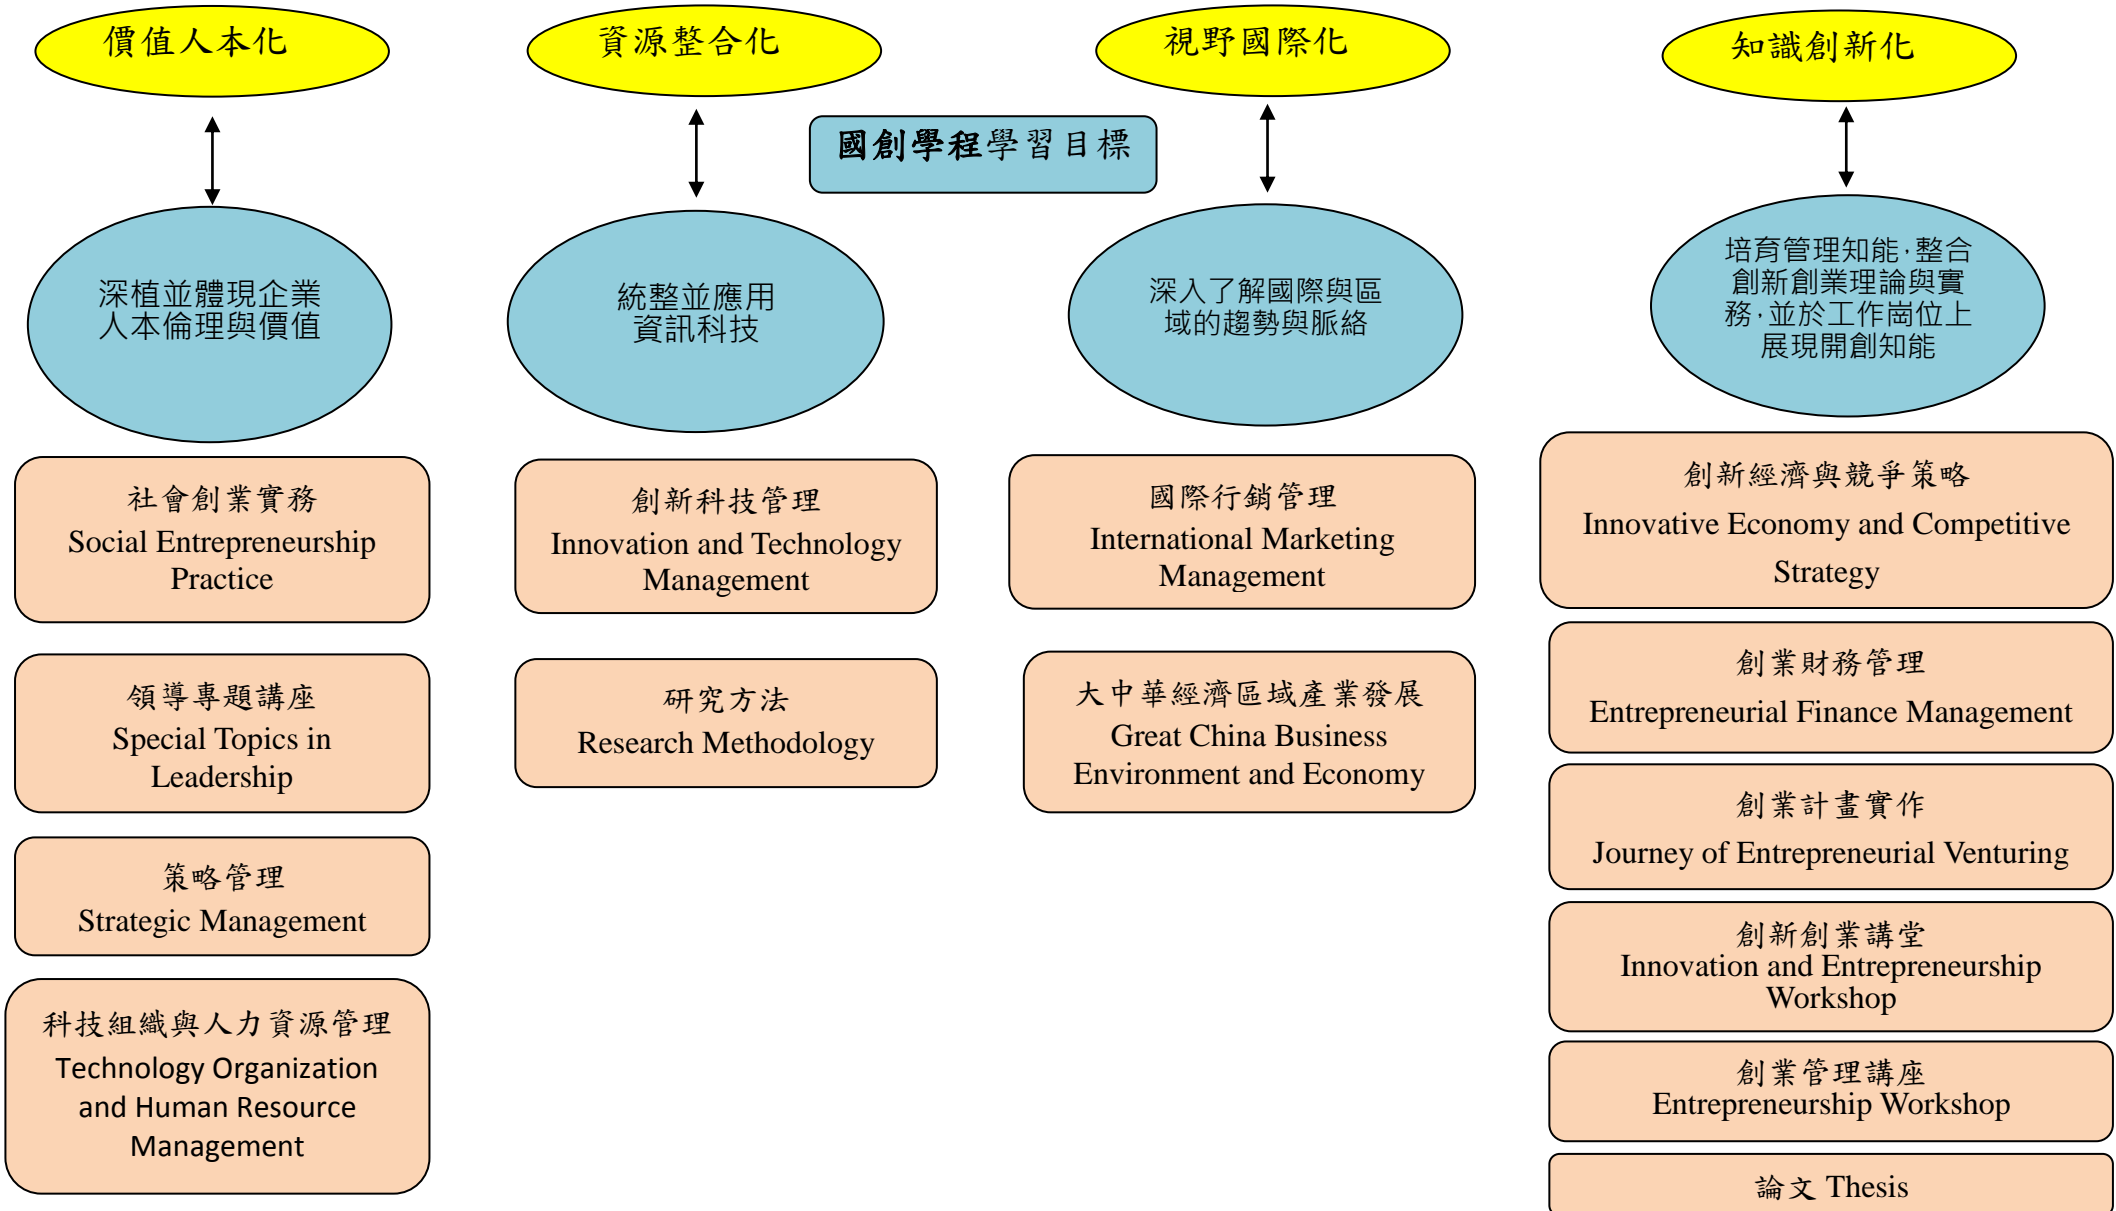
價值人本化

資源整合化

國創學程學習目標

視野國際化

知識創新化

深植並體現企業人本倫理與價值

統整並應用資訊科技

深入了解國際與區域的趨勢與脈絡

培育管理知能，整合創新創業理論與實務，並於工作崗位上展現開創知能

社會創業實務
Social Entrepreneurship Practice

領導專題講座
Special Topics in Leadership

策略管理
Strategic Management

科技組織與人力資源管理
Technology Organization and Human Resource Management

創新科技管理
Innovation and Technology Management

研究方法
Research Methodology

國際行銷管理
International Marketing Management

大中華經濟區域產業發展
Great China Business Environment and Economy

創新經濟與競爭策略
Innovative Economy and Competitive Strategy

創業財務管理
Entrepreneurial Finance Management

創業計畫實作
Journey of Entrepreneurial Venturing

創新創業講堂
Innovation and Entrepreneurship Workshop

創業管理講座
Entrepreneurship Workshop

論文 Thesis